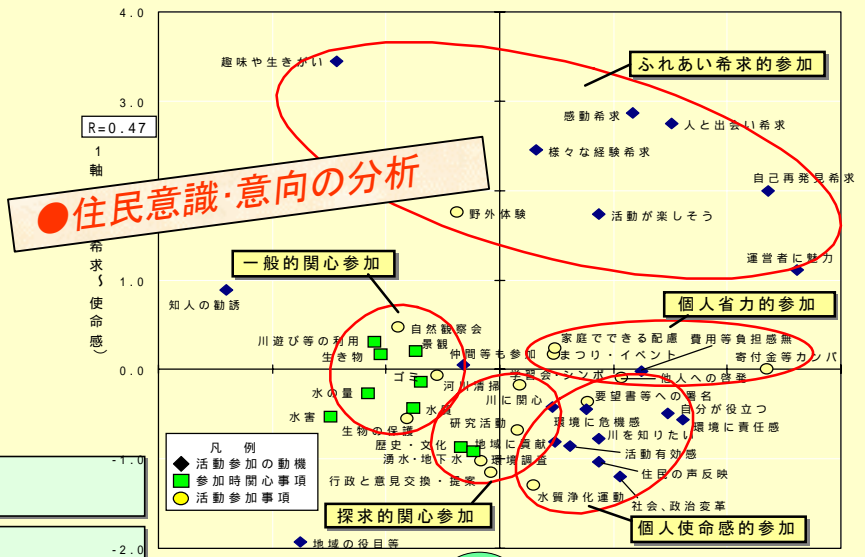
●住民意識·意向の分析

4.0
3.0
1.0
0.0
-1.0
-2.0

R=0.47

1軸
希求~使命感)

ふれあい希求的参加
一般的関心参加
個人省力的参加
探求的関心参加
個人使命感的参加

趣味や生きがい
感動希求
人と出会い希求
様々な経験希求
自己再発見希求
野外体験
活動が楽しそう
運営者に魅力
知人の勧誘
自然観察会
川遊び等の利用
景観
生き物
仲間等も参加
家庭でできる配慮
費用等負担感無
まつり・イベント
寄付金等カンパ
ゴミ
河川清掃
学習会・シンポ
他人への啓発
水の量
川に関心
要望書等への署名
水害
水質
自分が役立つ
研究活動
環境に危機感
環境に責任感
生物の保護
川を知りたい
歴史・文化
地域に貢献
湧水・地下水
環境調査
活動有効感
住民の声反映
行政と意見交換・提案
水質浄化運動
社会、政治変革
地域の役目等

凡　例
活動参加の動機
参加時関心事項
活動参加事項